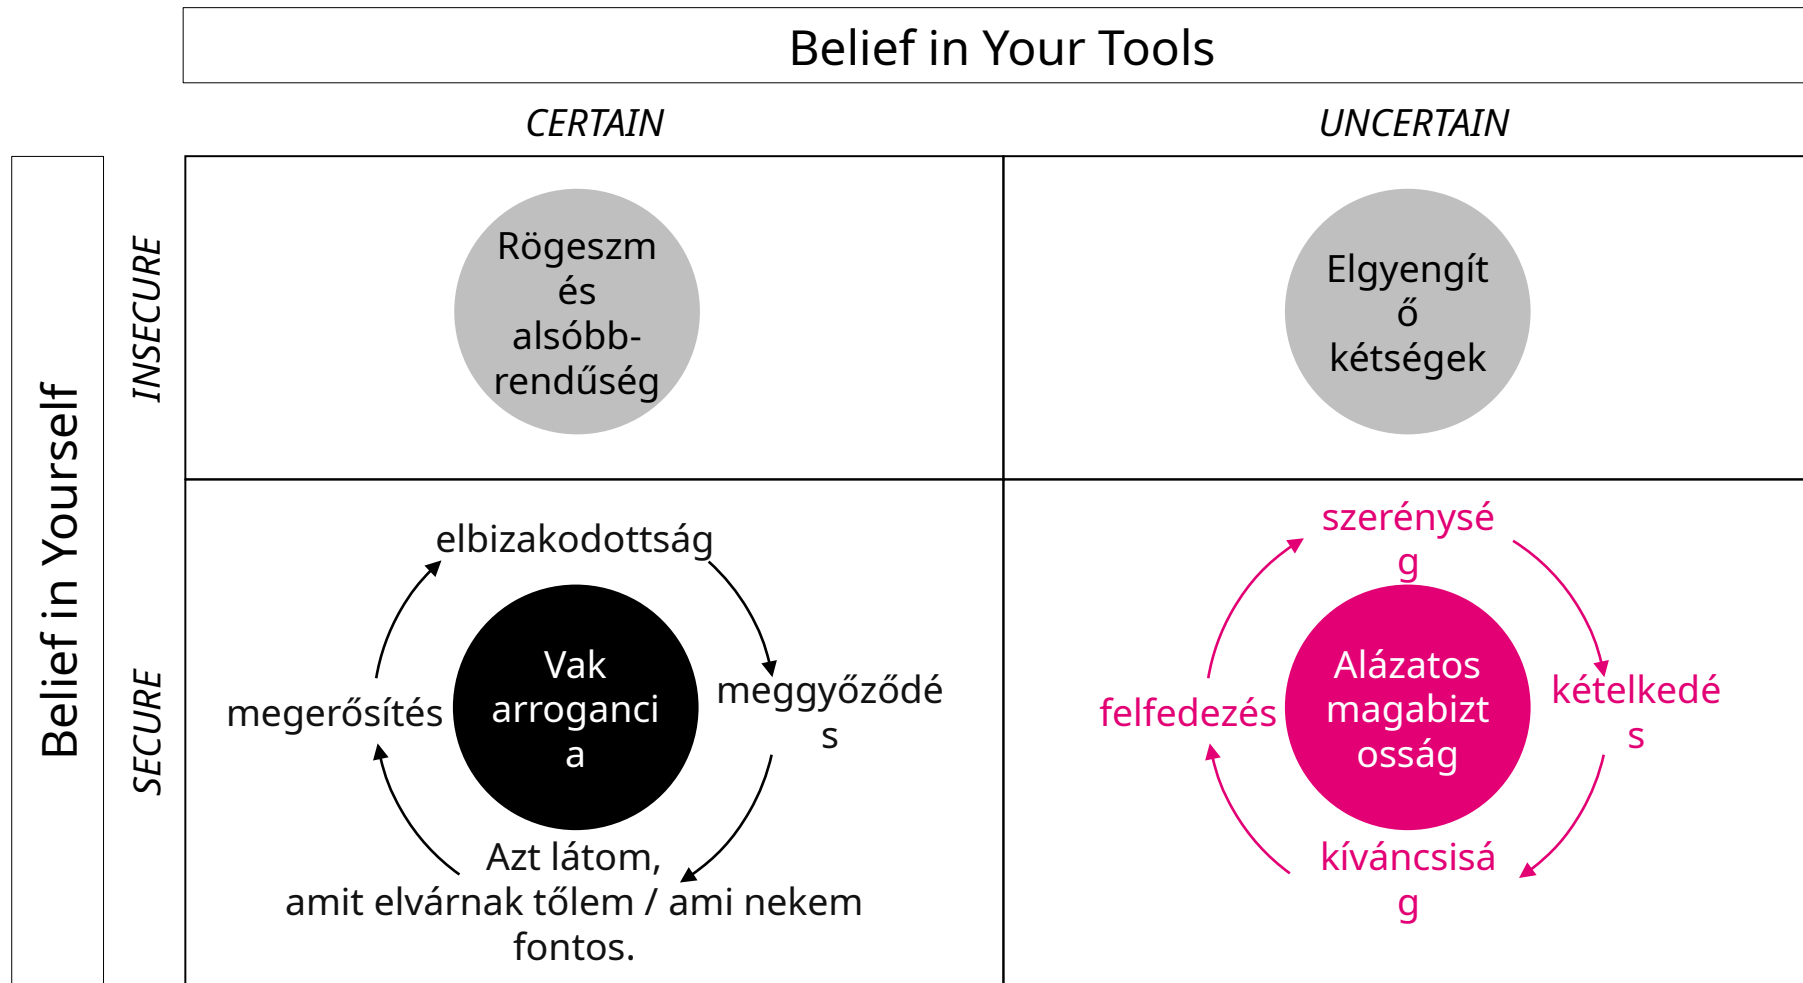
Belief in Your Tools

CERTAIN

UNCERTAIN

Belief in Yourself

INSECURE

SECURE

Rögeszm és alsóbbrendűség

Elgyengítő kétségek

elbizakodottság

megerősítés

Vak arrogancia

meggyőződés

Azt látom, amit elvárnak tőlem / ami nekem fontos.

szerénység

felfedezés

Alázatos magabiztosság

kételkedés

kíváncsiság